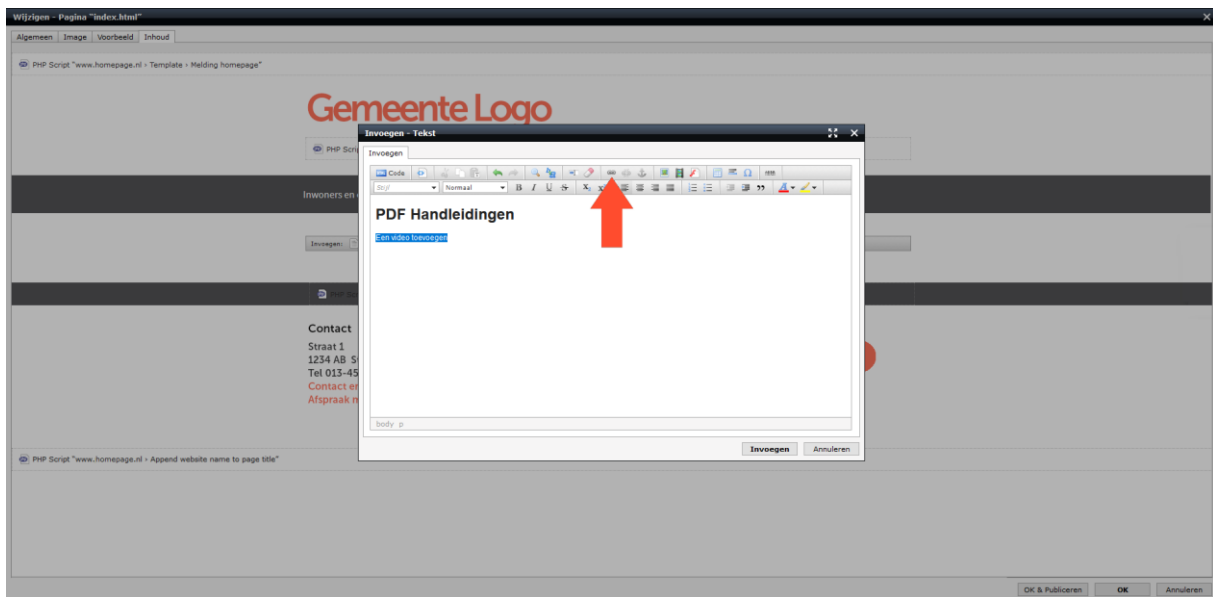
Wijzigen - Pagina "index.html"

Algemeen | Image | Voorbeeld | Inhoud

PHP Script "www.homepage.nl › Template › Melding homepage"

Gemeente Logo

PHP Scri

Inwoners en

Invoegen:

Contact

Straat 1
1234 AB S
Tel 013-45
Contact er
Afspraak m

Invoegen - Tekst

Invoegen

Code

Stijl | Normaal | B | I | U | S | $X_2$ | $X^2$

PDF Handleidingen

Een video toevoegen

body p

Invoegen | Annuleren

PHP Script "www.homepage.nl › Append website name to page title"

OK & Publiceren | OK | Annuleren